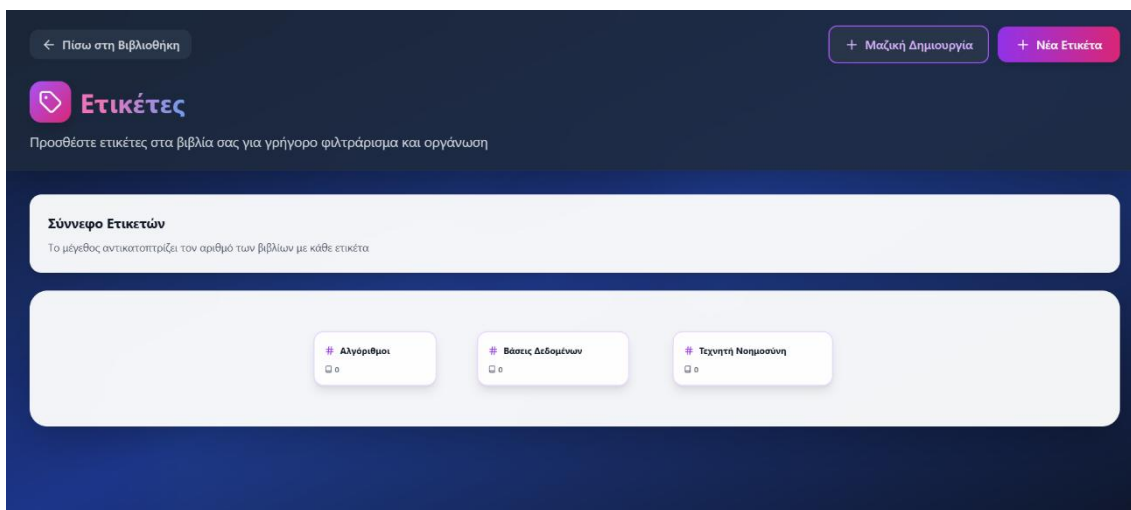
← Πίσω στη Βιβλιοθήκη

+ Μαζική Δημιουργία

+ Νέα Ετικέτα

Ετικέτες

Προσθέστε ετικέτες στα βιβλία σας για γρήγορο φιλτράρισμα και οργάνωση

Σύννεφο Ετικετών

Το μέγεθος αντικατοπτρίζει τον αριθμό των βιβλίων με κάθε ετικέτα

# Αλγόριθμοι
0

# Βάσεις Δεδομένων
0

# Τεχνητή Νοημοσύνη
0